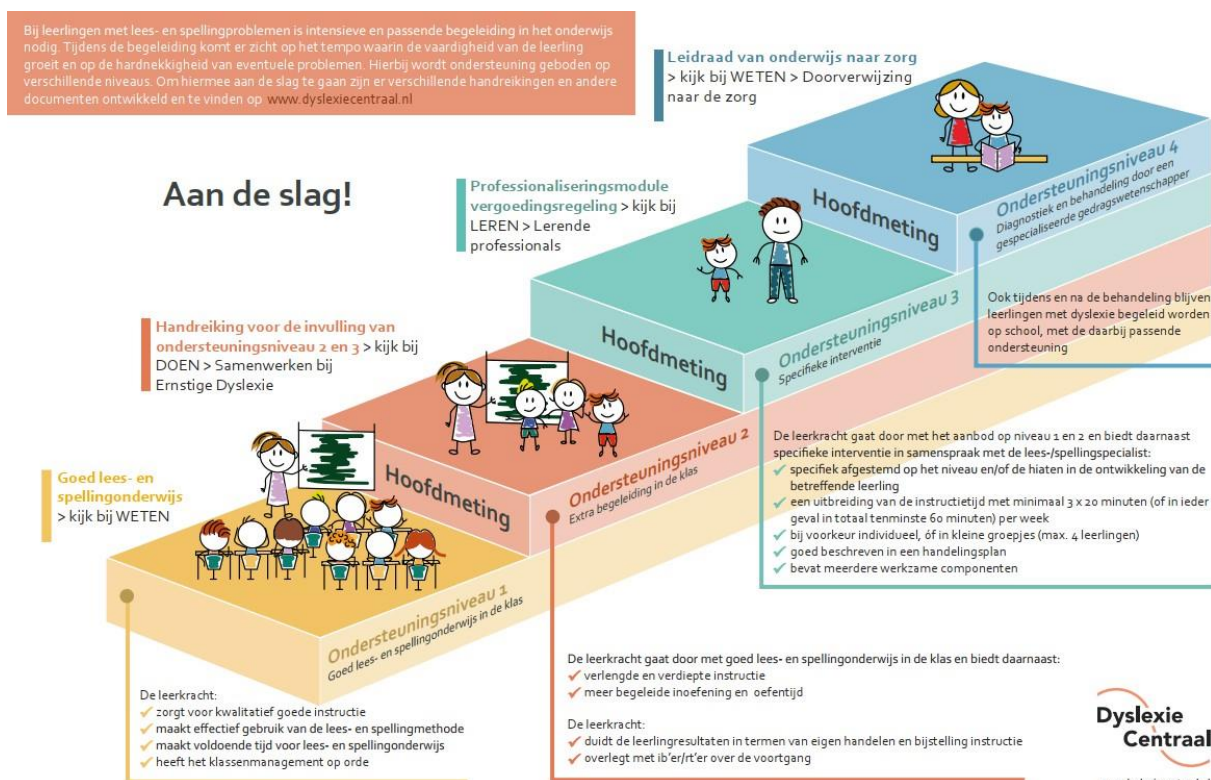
Bij leerlingen met lees- en spellingproblemen is intensieve en passende begeleiding in het onderwijs nodig. Tijdens de begeleiding komt er zicht op het tempo waarin de vaardigheid van de leerling groeit en op de hardnekkigheid van eventuele problemen. Hierbij wordt ondersteuning geboden op verschillende niveaus. Om hiermee aan de slag te gaan zijn er verschillende handreikingen en andere documenten ontwikkeld en te vinden op www.dyslexiecentraal.nl

Leidraad van onderwijs naar zorg > kijk bij WETEN > Doorverwijzing naar de zorg

Aan de slag!

Professionaliseringsmodule vergoedingsregeling > kijk bij LEREN > Lerende professionals

Handreiking voor de invulling van ondersteuningsniveau 2 en 3 > kijk bij DOEN > Samenwerken bij Ernstige Dyslexie

Goed lees- en spellingonderwijs > kijk bij WETEN

Hoofdmeting

Ondersteuningsniveau 4
Diagnostiek en behandeling door een gespecialiseerde gedragswetenschapper

Ook tijdens en na de behandeling blijven leerlingen met dyslexie begeleid worden op school, met de daarbij passende ondersteuning

Hoofdmeting

Ondersteuningsniveau 3
Specifieke interventie

De leerkracht gaat door met het aanbod op niveau 1 en 2 en biedt daarnaast specifieke interventie in samenspraak met de lees-/spellingspecialist:
✓ specifiek afgestemd op het niveau en/of de hiaten in de ontwikkeling van de betreffende leerling
✓ een uitbreiding van de instructietijd met minimaal 3 x 20 minuten (of in ieder geval in totaal tenminste 60 minuten) per week
✓ bij voorkeur individueel, óf in kleine groepjes (max. 4 leerlingen)
✓ goed beschreven in een handelingsplan
✓ bevat meerdere werkzame componenten

Hoofdmeting

Ondersteuningsniveau 2
Extra begeleiding in de klas

Hoofdmeting

Ondersteuningsniveau 1
Goed lees- en spellingonderwijs in de klas

De leerkracht:
✓ zorgt voor kwalitatief goede instructie
✓ maakt effectief gebruik van de lees- en spellingmethode
✓ maakt voldoende tijd voor lees- en spellingonderwijs
✓ heeft het klassenmanagement op orde

De leerkracht gaat door met goed lees- en spellingonderwijs in de klas en biedt daarnaast:
✓ verlengde en verdiepte instructie
✓ meer begeleide inoefening en oefentijd

De leerkracht:
✓ duidt de leerlingresultaten in termen van eigen handelen en bijstelling instructie
✓ overlegt met ib'er/rt'er over de voortgang

Dyslexie Centraal